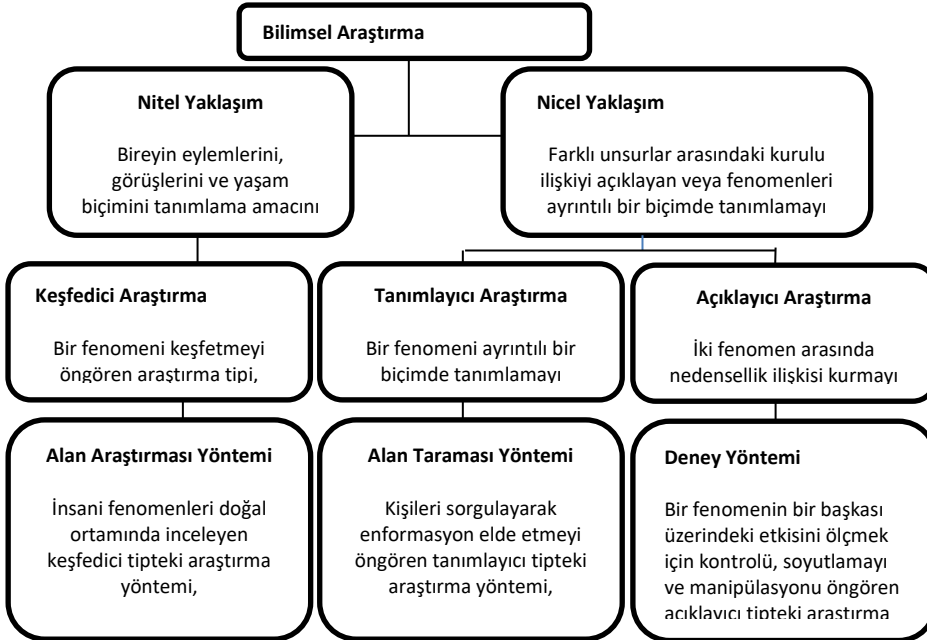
Bilimsel Araştırma

Nitel Yaklaşım

Bireyin eylemlerini, görüşlerini ve yaşam biçimini tanımlama amacını

Nicel Yaklaşım

Farklı unsurlar arasındaki kurulu ilişkiyi açıklayan veya fenomenleri ayrıntılı bir biçimde tanımlamayı

Keşfedici Araştırma

Bir fenomeni keşfetmeyi öngören araştırma tipi,

Tanımlayıcı Araştırma

Bir fenomeni ayrıntılı bir biçimde tanımlamayı

Açıklayıcı Araştırma

İki fenomen arasında nedensellik ilişkisi kurmayı

Alan Araştırması Yöntemi

İnsani fenomenleri doğal ortamında inceleyen keşfedici tipteki araştırma yöntemi,

Alan Taraması Yöntemi

Kişileri sorgulayarak enformasyon elde etmeyi öngören tanımlayıcı tipteki araştırma yöntemi,

Deney Yöntemi

Bir fenomenin bir başkası üzerindeki etkisini ölçmek için kontrolü, soyutlamayı ve manipülasyonu öngören açıklayıcı tipteki araştırma